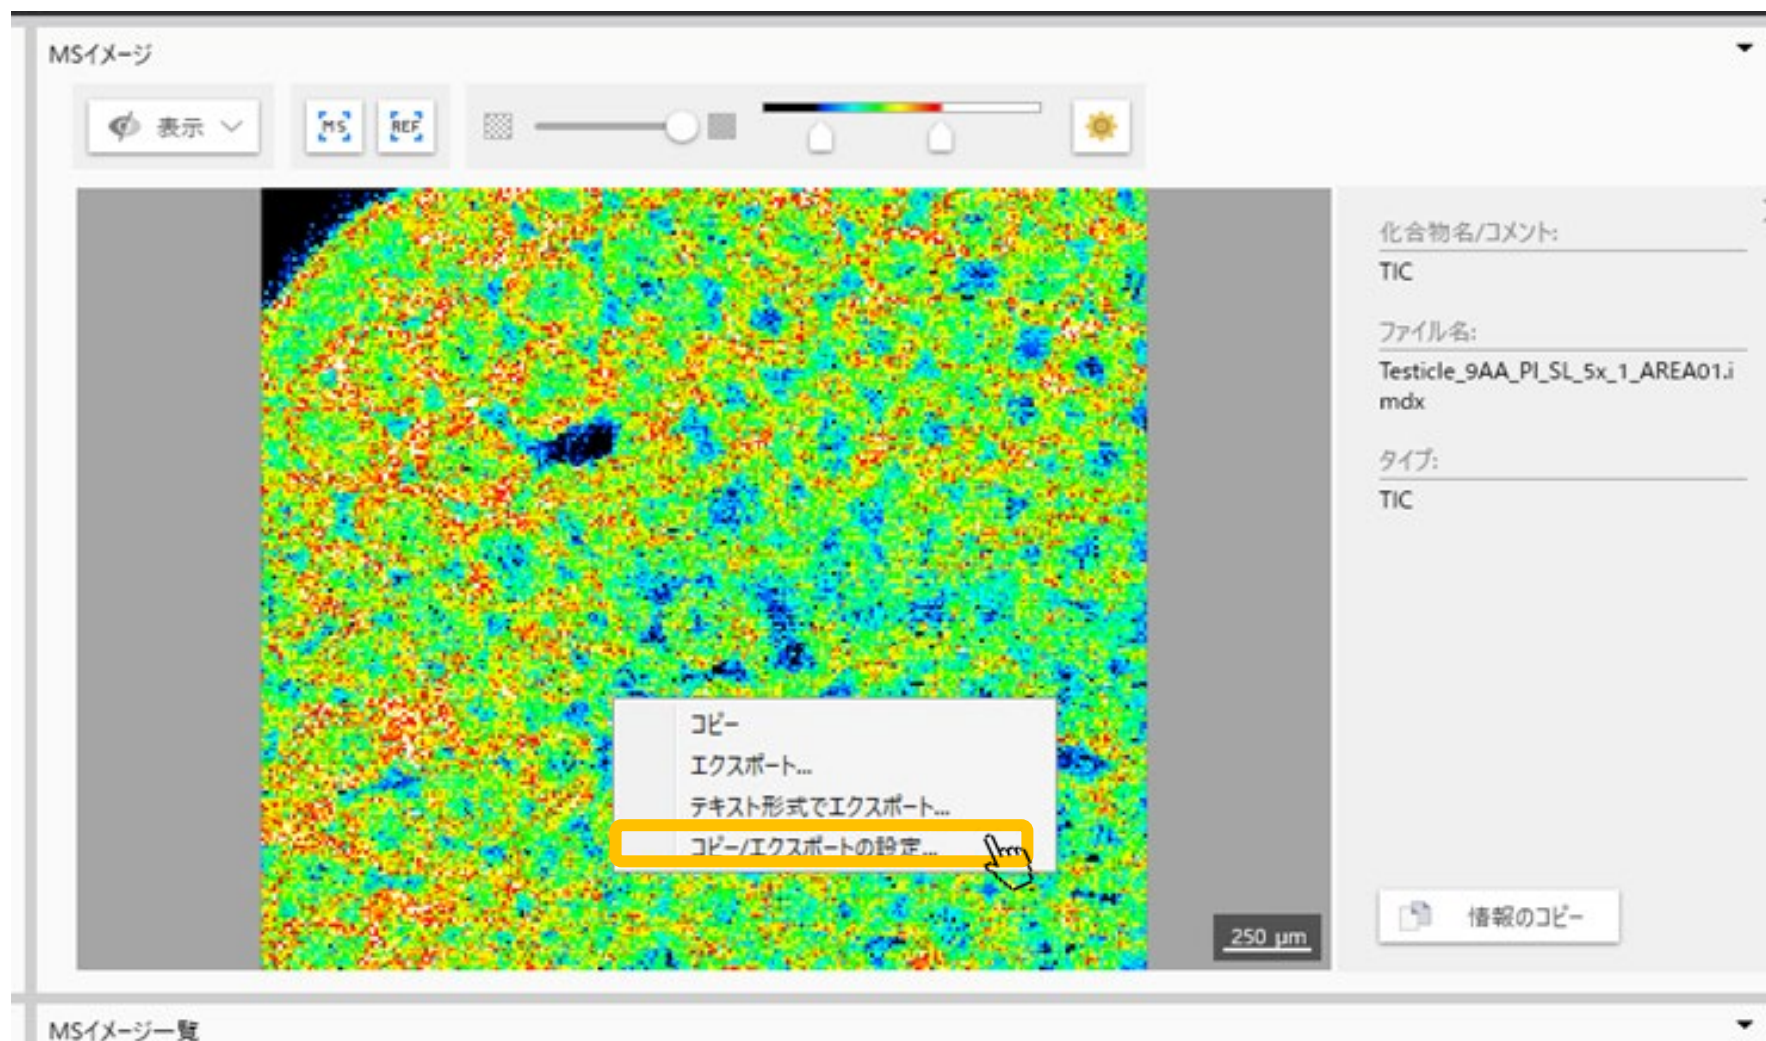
MSイメージ

表示

MS

REF

化合物名/コメント:
TIC

ファイル名:
Testicle_9AA_PI_SL_5x_1_AREA01.imdx

タイプ:
TIC

コピー
エクスポート...
テキスト形式でエクスポート...
コピー/エクスポートの設定...

250 µm

情報のコピー

MSイメージ一覧